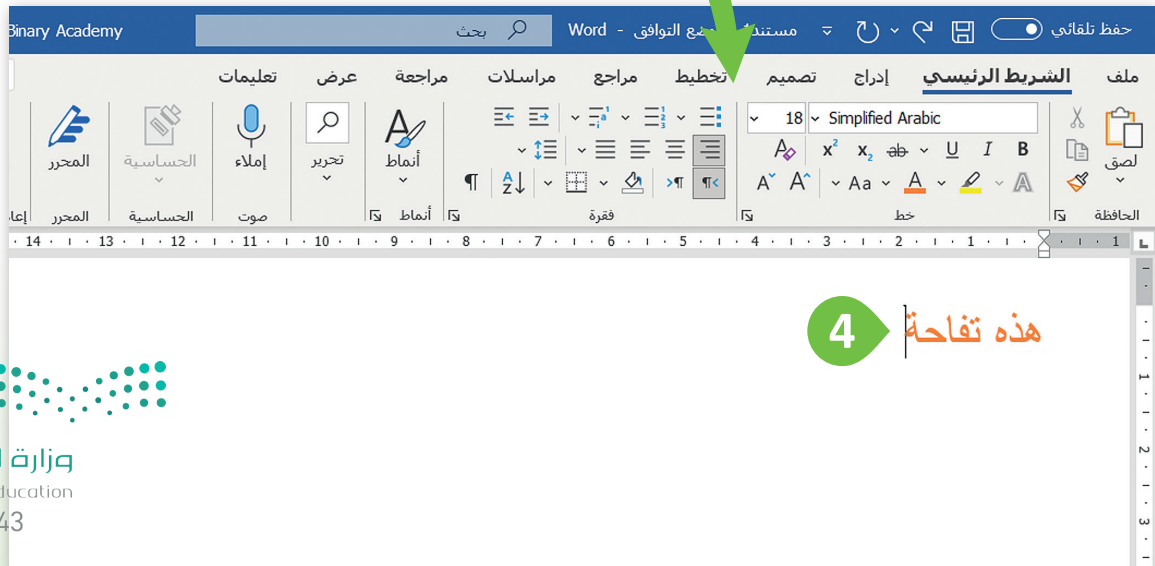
Binary Academy
بحث
Word - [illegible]ضع التوافق مستن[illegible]
حفظ تلقائي

ملف
الشريط الرئيسي
إدراج
تصميم
تخطيط
مراجع
مراسلات
مراجعة
عرض
تعليمات

لصق
الحافظة
Simplified Arabic
18
B
I
U
ab
$x_2$
$x^2$
Aa
خط
فقرة
أنماط
أنماط
تحرير
إملاء
صوت
الحساسية
الحساسية
المحرر
المحرر
إعا

· 14 · 13 · 12 · 11 · 10 · 9 · 8 · 7 · 6 · 5 · 4 · 3 · 2 · 1 · 1

4
هذه تفاحة

وزارة ا
ducation
43